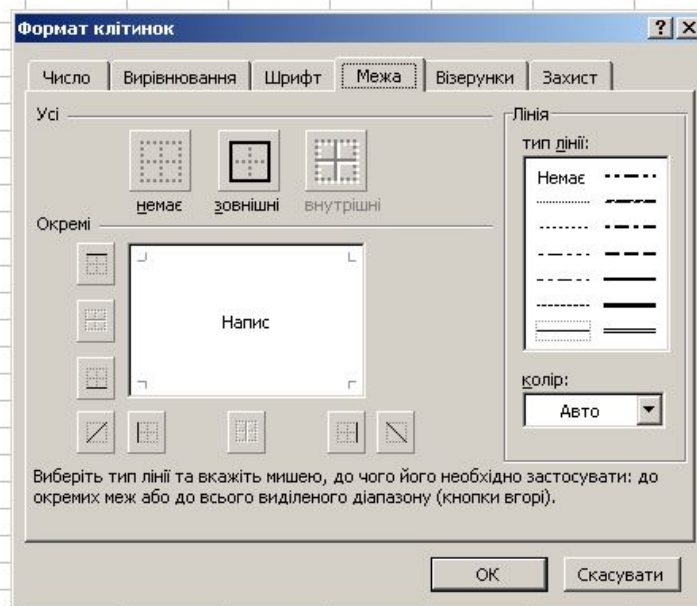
Формат клітинок

?
X

Число
Вирівнювання
Шрифт
Межа
Візерунки
Захист

Усі

немає
зовнішні
внутрішні

Окремі

Напис

Лінія

тип лінії:

Немає

колір:

Авто

Виберіть тип лінії та вкажіть мишею, до чого його необхідно застосувати: до окремих меж або до всього виділеного діапазону (кнопки вгорі).

OK
Скасувати